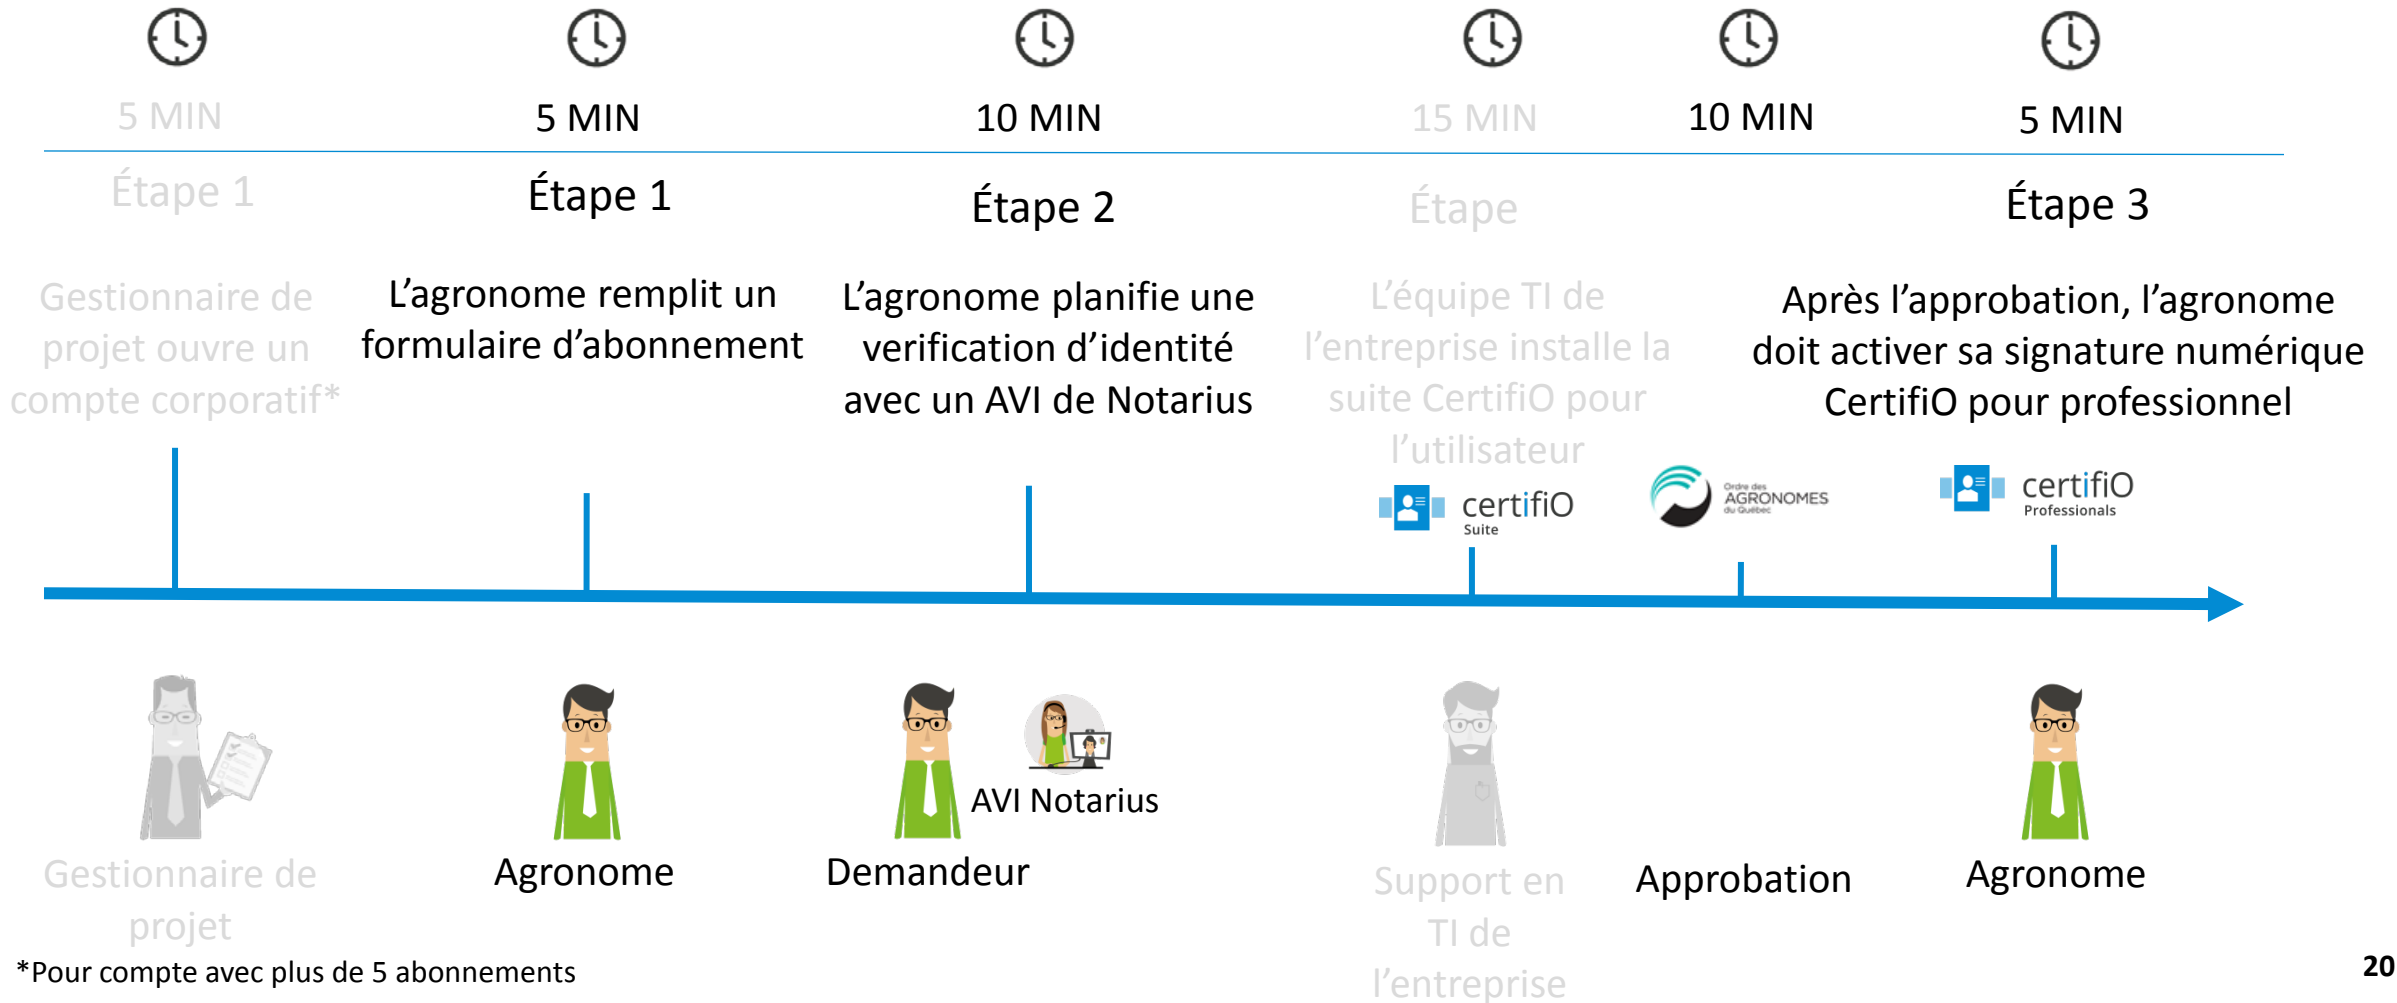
5 MIN

Étape 1

Gestionnaire de projet ouvre un compte corporatif*

5 MIN

Étape 1

L’agronome remplit un formulaire d’abonnement

10 MIN

Étape 2

L’agronome planifie une verification d’identité avec un AVI de Notarius

15 MIN

Étape

L’équipe TI de l’entreprise installe la suite CertifiO pour l’utilisateur

certifiO Suite

10 MIN

Ordre des AGRONOMES du Québec

5 MIN

Étape 3

Après l’approbation, l’agronome doit activer sa signature numérique CertifiO pour professionnel

certifiO Professionals

Gestionnaire de projet

Agronome

Demandeur

AVI Notarius

Support en TI de l’entreprise

Approbation

Agronome

*Pour compte avec plus de 5 abonnements

20